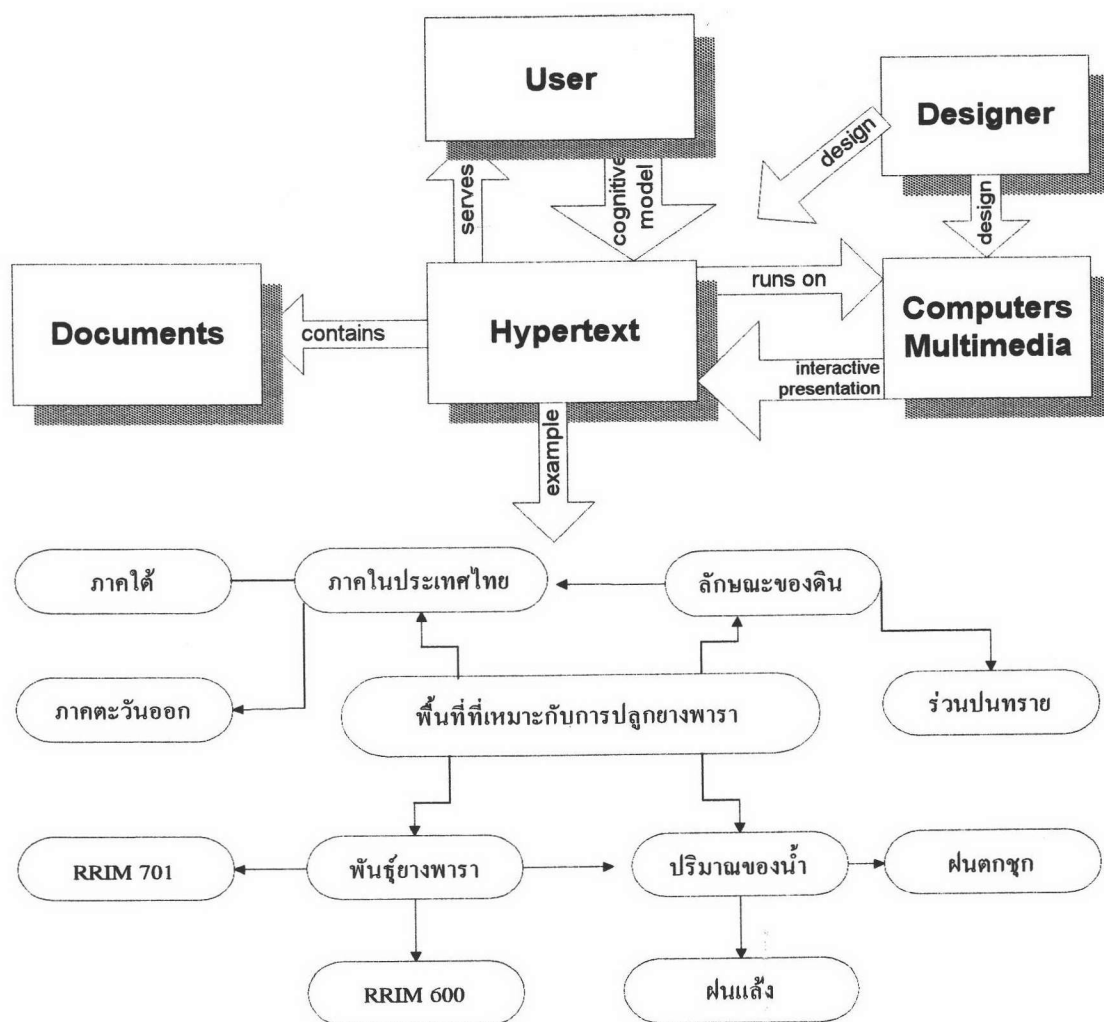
User

Designer

design

serves

cognitive model

design

Documents

contains

Hypertext

runs on

Computers Multimedia

interactive presentation

example

ภาคใต้

ภาคในประเทศไทย

ลักษณะของดิน

ภาคตะวันออก

พื้นที่ที่เหมาะกับการปลูกยางพารา

ร่วนปนทราย

RRIM 701

พันธุ์ยางพารา

ปริมาณของน้ำ

ฝนตกชุก

RRIM 600

ฝนแล้ง